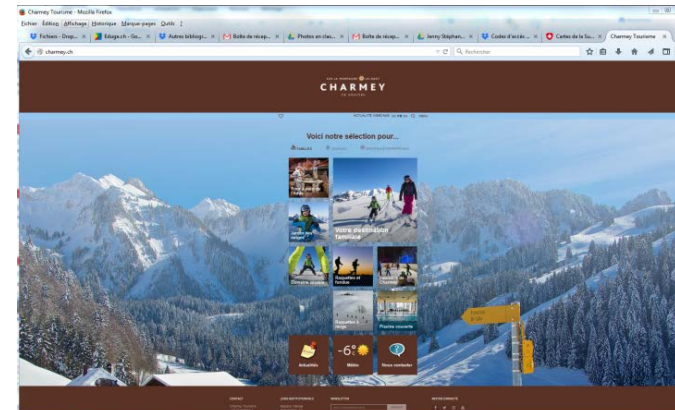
Charmey Tourisme - Mozilla Firefox

Fichier Édition Affichage Historique Marque-pages Outils ?

Fichiers - Drop... | Edugo.ch - Ge... | Autres bibliogr... | Boîte de récep... | Photos en cha... | Boîte de récep... | Jenny Stéphan... | Codes d'accè... | Cartes de la Su... | Charmey Tourisme

charmey.ch

Rechercher

CHARMEY

Voici notre sélection pour...

Votre destination familiale

Raquettes et fondue

Piscine couverte

Actualités

-6°

Météo

Nous contacter

CONTACT

NEWSLETTER

RESEAUX SOCIAUX